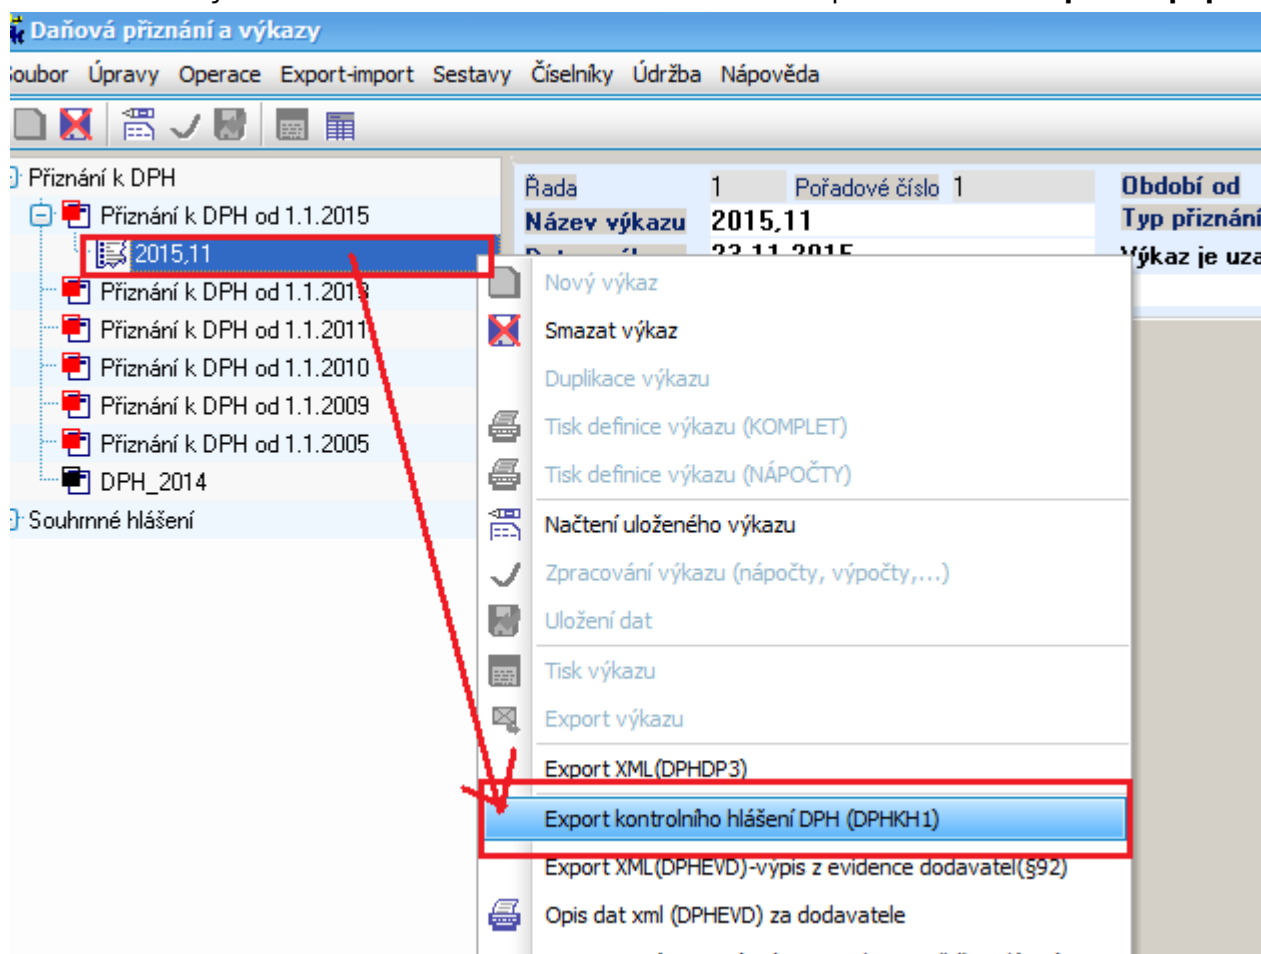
Daňová přiznání a výkazy

oubor Úpravy Operace Export-import Sestavy Číselníky Údržba Nápověda

Přiznání k DPH
Přiznání k DPH od 1.1.2015
2015,11
Přiznání k DPH od 1.1.2013
Přiznání k DPH od 1.1.2011
Přiznání k DPH od 1.1.2010
Přiznání k DPH od 1.1.2009
Přiznání k DPH od 1.1.2005
DPH_2014
Souhrnné hlášení

Řada 1 Pořadové číslo 1
Název výkazu 2015,11
Období od
Typ přiznání
Výkaz je uza

Nový výkaz
Smazat výkaz
Duplikace výkazu
Tisk definice výkazu (KOMPLET)
Tisk definice výkazu (NÁPOČTY)
Načtení uloženého výkazu
Zpracování výkazu (nápočty, výpočty,...)
Uložení dat
Tisk výkazu
Export výkazu
Export XML(DPHDP3)
Export kontrolního hlášení DPH (DPHKH1)
Export XML(DPHEVD)-výpis z evidence dodavatel(§92)
Opis dat xml (DPHEVD) za dodavatele